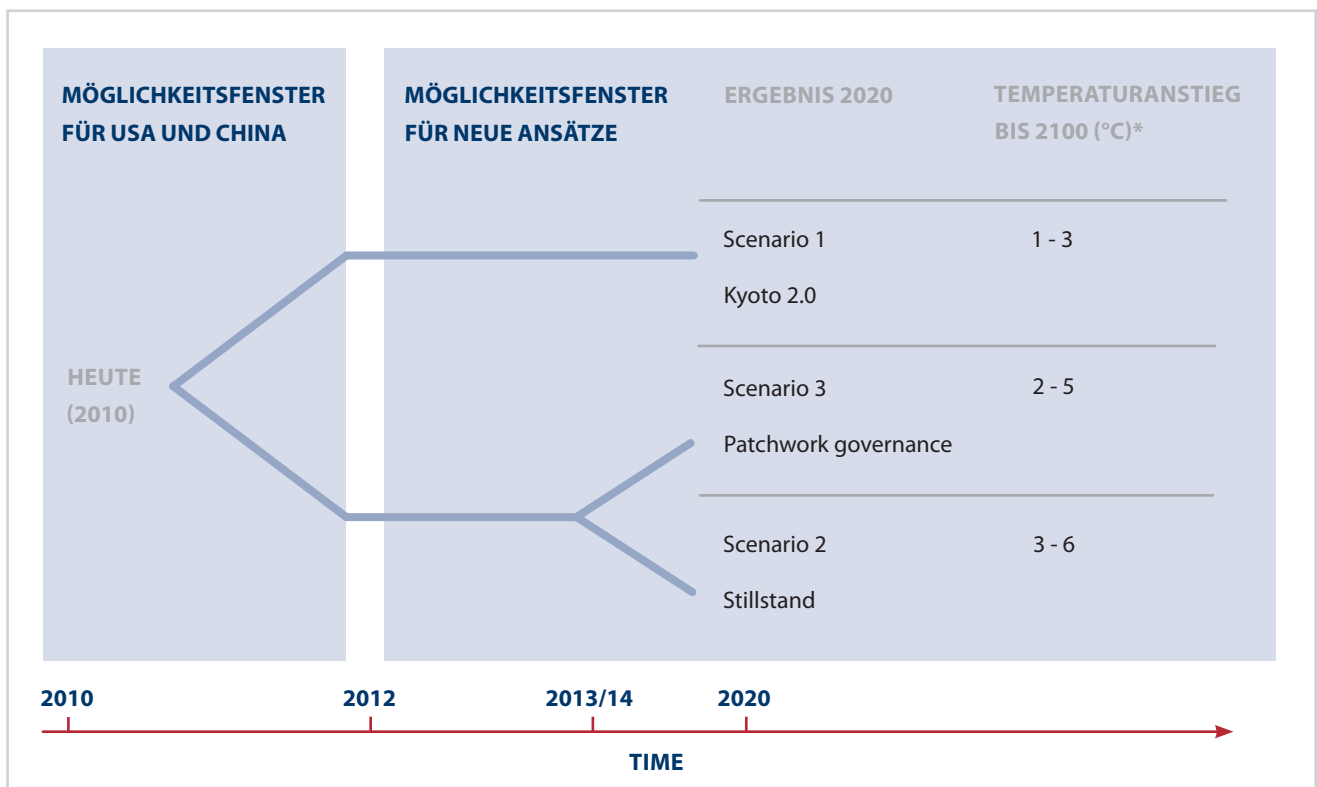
MÖGLICHKEITSFENSTER FÜR USA UND CHINA

MÖGLICHKEITSFENSTER FÜR NEUE ANSÄTZE

ERGEBNIS 2020

TEMPERATURANSTIEG BIS 2100 (°C)*

HEUTE (2010)

| Scenario 1<br>Kyoto 2.0 | 1 - 3 |
|---|---|
| Scenario 3<br>Patchwork governance | 2 - 5 |
| Scenario 2<br>Stillstand | 3 - 6 |

2010
2012
2013/14
2020

TIME